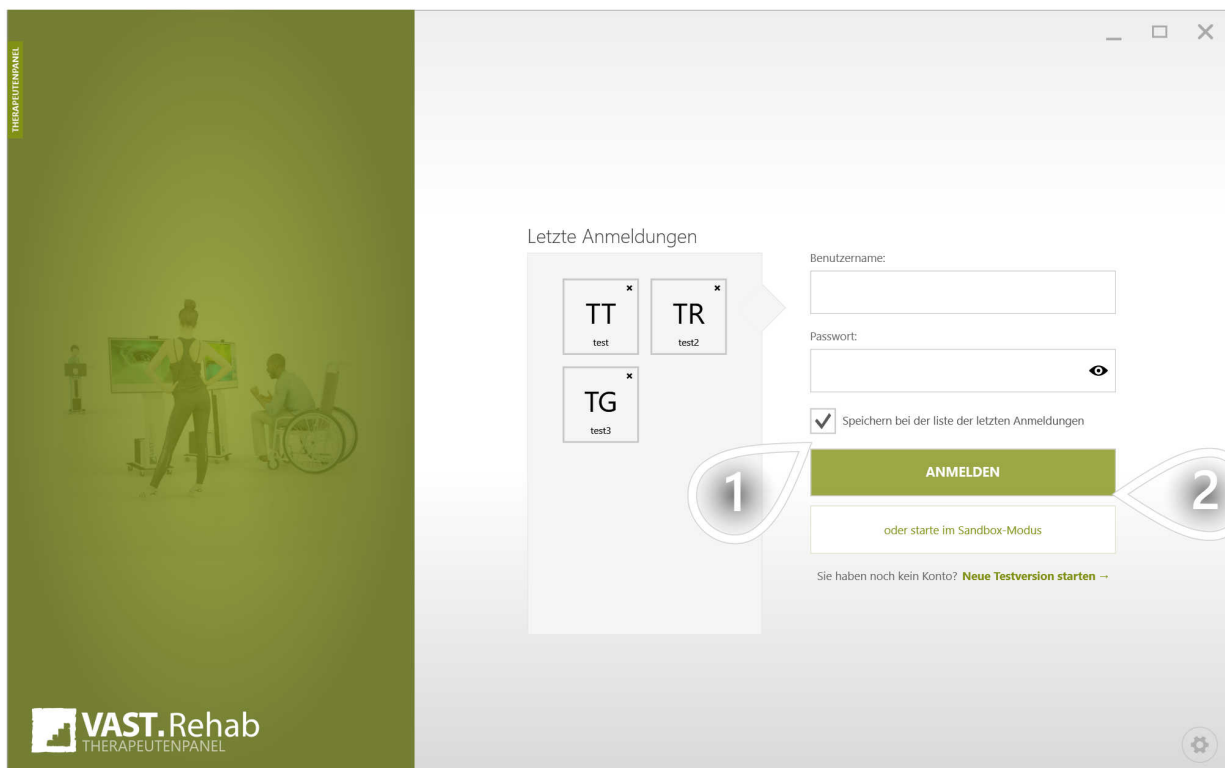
THERAPEUTENPANEL

Letzte Anmeldungen

TT
test

TR
test2

TG
test3

Benutzername:

Passwort:

Speichern bei der liste der letzten Anmeldungen

1

ANMELDEN

2

oder starte im Sandbox-Modus

Sie haben noch kein Konto? **Neue Testversion starten →**

VAST.Rehab
THERAPEUTENPANEL